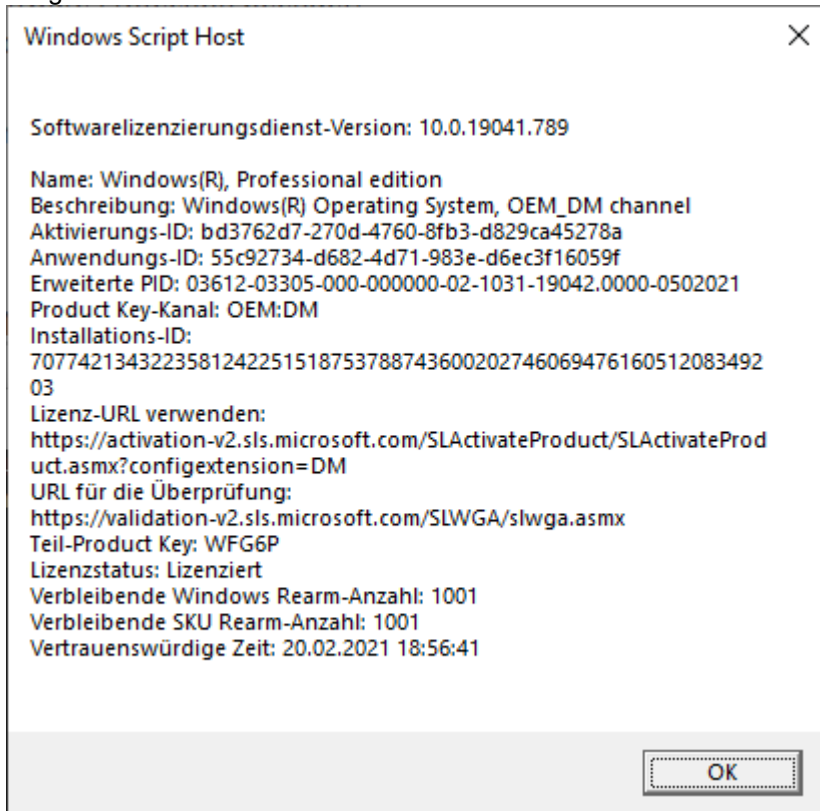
Windows Script Host

×

Softwarelizenzierungsdienst-Version: 10.0.19041.789

Name: Windows(R), Professional edition
Beschreibung: Windows(R) Operating System, OEM_DM channel
Aktivierungs-ID: bd3762d7-270d-4760-8fb3-d829ca45278a
Anwendungs-ID: 55c92734-d682-4d71-983e-d6ec3f16059f
Erweiterte PID: 03612-03305-000-000000-02-1031-19042.0000-0502021
Product Key-Kanal: OEM:DM
Installations-ID:
707742134322358124225151875378874360020274606947616051208349203
Lizenz-URL verwenden:
https://activation-v2.sls.microsoft.com/SLActivateProduct/SLActivateProduct.asmx?configextension=DM
URL für die Überprüfung:
https://validation-v2.sls.microsoft.com/SLWGA/slwga.asmx
Teil-Product Key: WFG6P
Lizenzstatus: Lizenziert
Verbleibende Windows Rearm-Anzahl: 1001
Verbleibende SKU Rearm-Anzahl: 1001
Vertrauenswürdige Zeit: 20.02.2021 18:56:41

OK